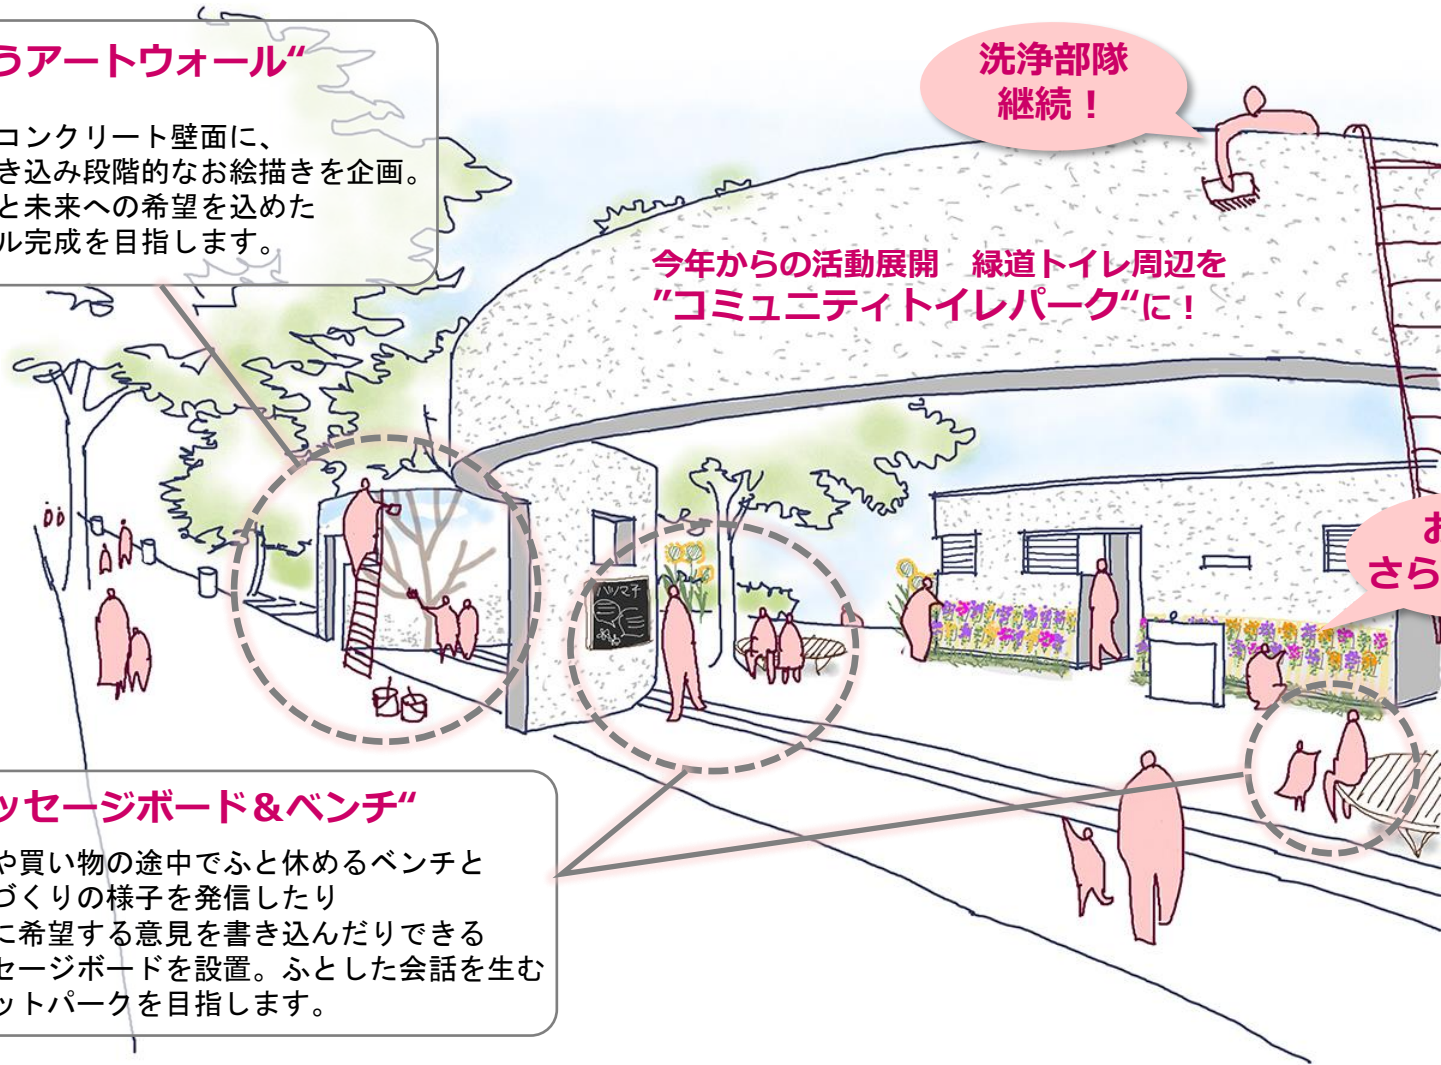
うアートウォール"

コンクリート壁面に、
き込み段階的なお絵描きを企画。
と未来への希望を込めた
ル完成を目指します。

洗浄部隊
継続！

今年からの活動展開　緑道トイレ周辺を
"コミュニティトイレパーク"に！

ハツマチ

お
さら

ッセージボード＆ベンチ"

や買い物の途中でふと休めるベンチと
づくりの様子を発信したり
に希望する意見を書き込んだりできる
セージボードを設置。ふとした会話を生む
ットパークを目指します。